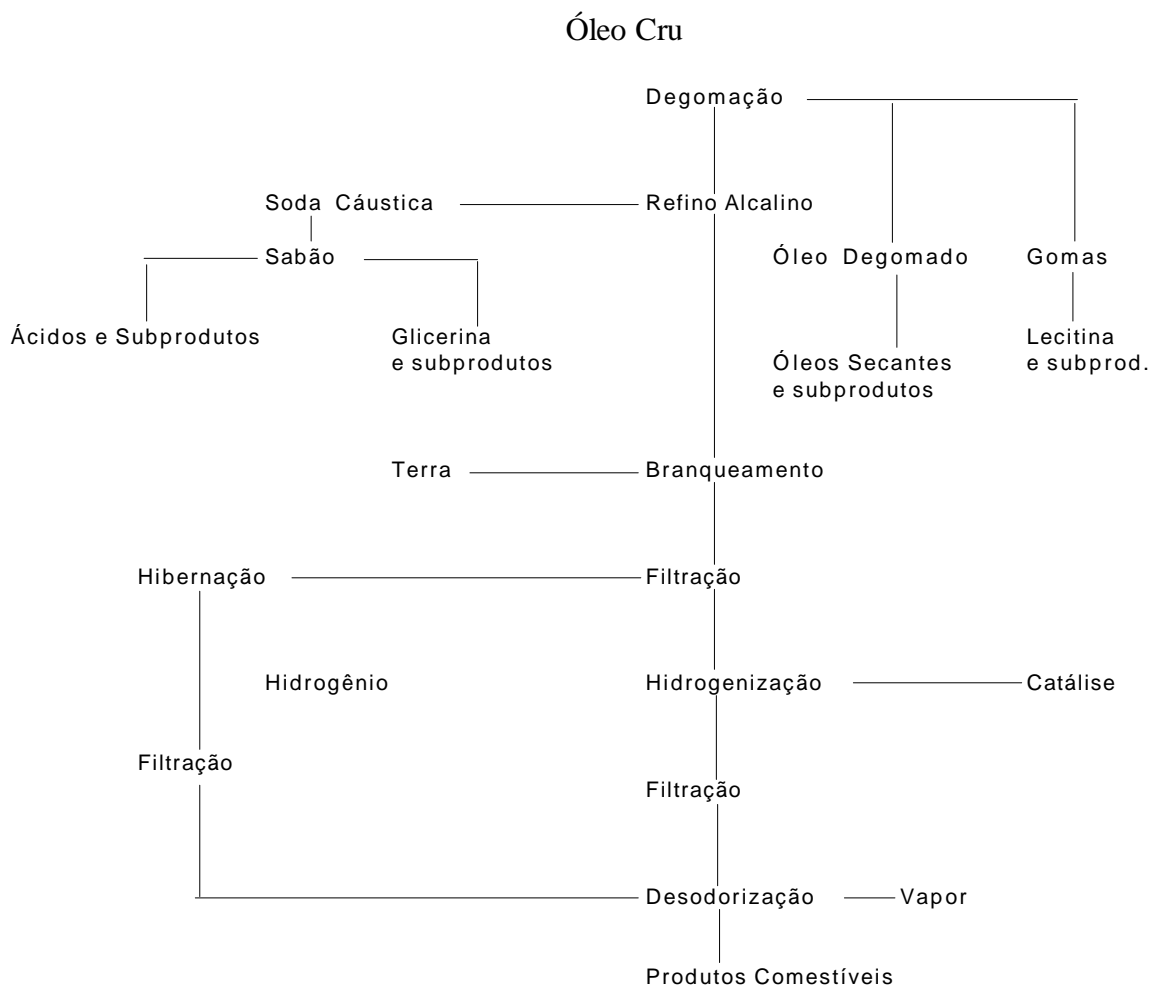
Óleo Cru

Degomação

Soda Cáustica

Refino Alcalino

Sabão

Óleo Degomado

Gomas

Ácidos e Subprodutos

Glicerina e subprodutos

Óleos Secantes e subprodutos

Lecitina e subprod.

Terra

Branqueamento

Hibernação

Filtração

Hidrogênio

Hidrogenização

Catálise

Filtração

Filtração

Desodorização

Vapor

Produtos Comestíveis